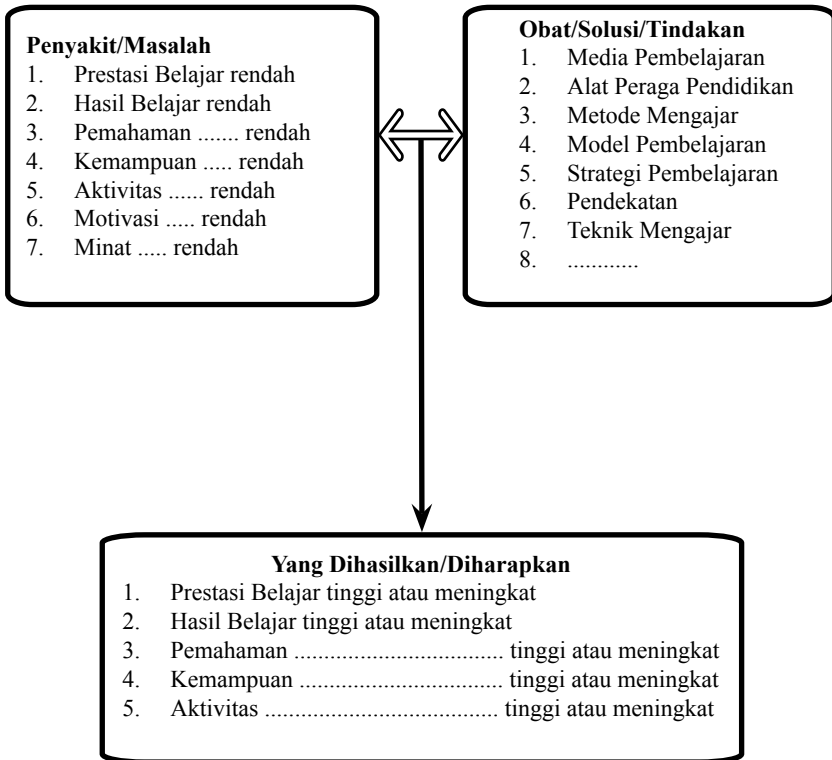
**Penyakit/Masalah**
1. Prestasi Belajar rendah
2. Hasil Belajar rendah
3. Pemahaman ....... rendah
4. Kemampuan ..... rendah
5. Aktivitas ...... rendah
6. Motivasi ..... rendah
7. Minat ..... rendah

**Obat/Solusi/Tindakan**
1. Media Pembelajaran
2. Alat Peraga Pendidikan
3. Metode Mengajar
4. Model Pembelajaran
5. Strategi Pembelajaran
6. Pendekatan
7. Teknik Mengajar
8. ............

**Yang Dihasilkan/Diharapkan**
1. Prestasi Belajar tinggi atau meningkat
2. Hasil Belajar tinggi atau meningkat
3. Pemahaman .................................. tinggi atau meningkat
4. Kemampuan ................................. tinggi atau meningkat
5. Aktivitas ...................................... tinggi atau meningkat